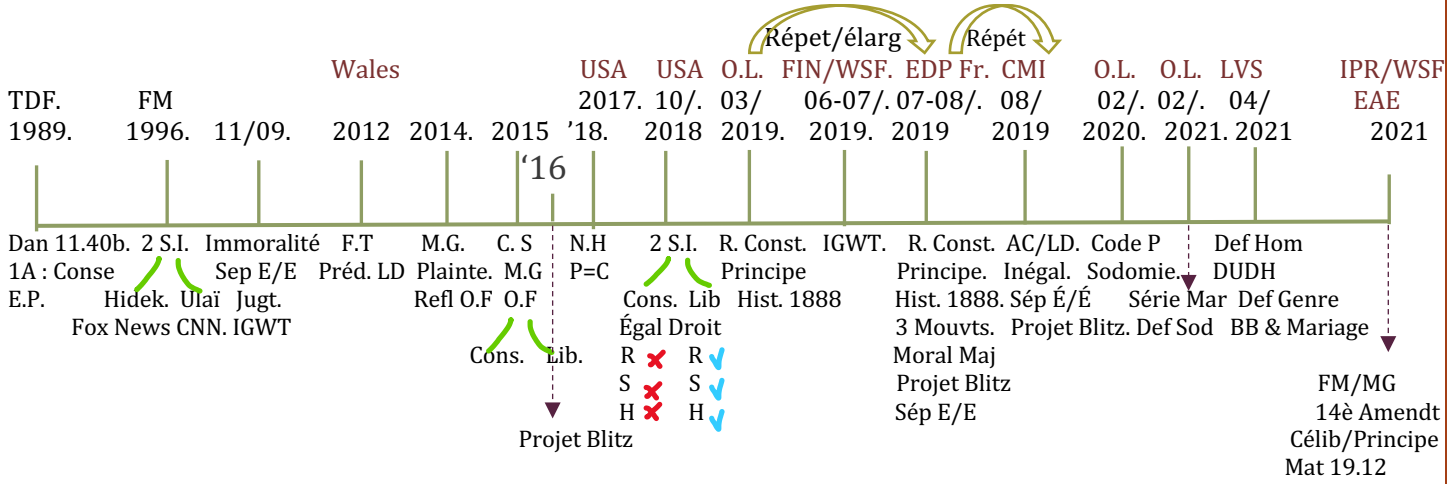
Répet/élarg Répét

Wales USA USA O.L. FIN/WSF. EDP Fr. CMI O.L. O.L. LVS IPR/WSF

TDF. 1989. FM 1996. 11/09. 2012 2014. 2015 '16 2017. '18. 10/. 2018 03/ 2019. 06-07/. 2019. 07-08/. 2019 08/ 2019 02/. 2020. 02/. 2021. 04/ 2021 EAE 2021

Dan 11.40b. 1A : Conse E.P.

2 S.I. Hidek. Ulaï Fox News CNN. IGWT

Immoralité Sep E/E Jugt.

F.T Préd. LD

M.G. Plainte. Refl O.F

C. S M.G O.F Cons. Lib.

Projet Blitz

N.H P=C

2 S.I. Cons. Lib Égal Droit R ✗ R ✓ S ✗ S ✓ H ✗ H ✓

R. Const. Principe Hist. 1888

IGWT.

R. Const. Principe. Hist. 1888. 3 Mouvts. Moral Maj Projet Blitz Sép E/E

AC/LD. Inégal. Sép É/É Projet Blitz.

Code P Sodomie. Série Mar Def Sod

Def Hom DUDH Def Genre BB & Mariage

FM/MG 14è Amendt Célib/Principe Mat 19.12